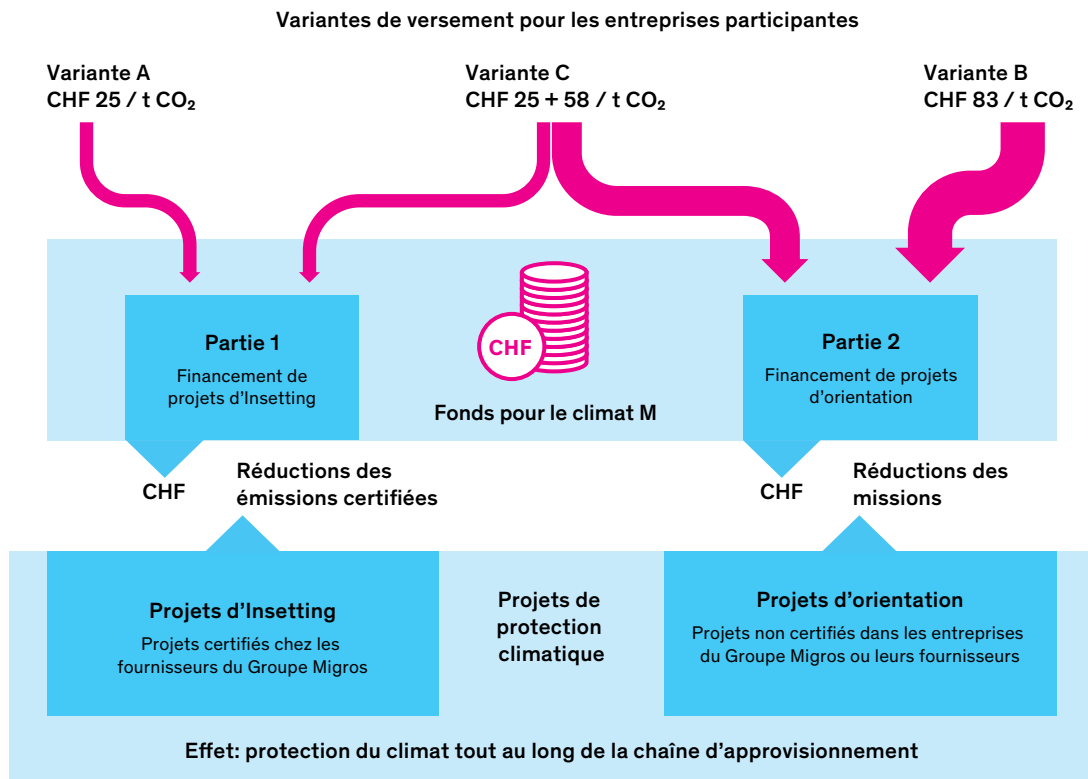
Variantes de versement pour les entreprises participantes

Variante A
CHF 25 / t $CO_2$

Variante C
CHF 25 + 58 / t $CO_2$

Variante B
CHF 83 / t $CO_2$

CHF

Partie 1
Financement de projets d'Insetting

Fonds pour le climat M

Partie 2
Financement de projets d'orientation

CHF

Réductions des émissions certifiées

CHF

Réductions des missions

Projets d'Insetting
Projets certifiés chez les fournisseurs du Groupe Migros

Projets de protection climatique

Projets d'orientation
Projets non certifiés dans les entreprises du Groupe Migros ou leurs fournisseurs

Effet: protection du climat tout au long de la chaîne d'approvisionnement